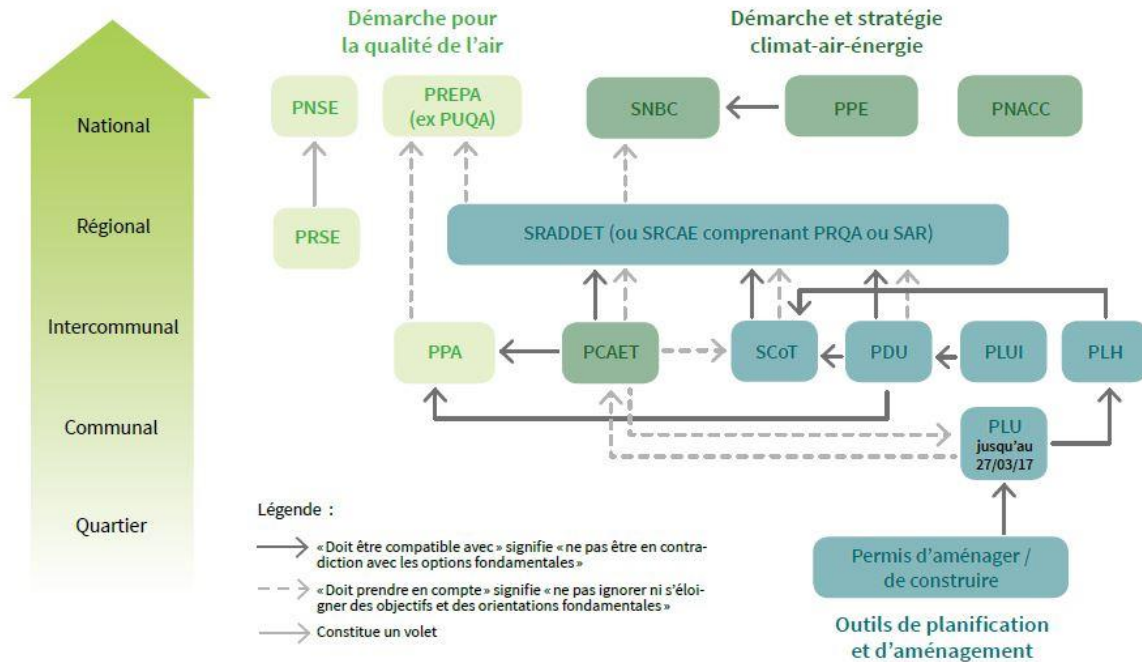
National

Régional

Intercommunal

Communal

Quartier

Démarche pour la qualité de l'air

Démarche et stratégie climat-air-énergie

PNSE

PREPA (ex PUQA)

SNBC

PPE

PNACC

PRSE

SRADDET (ou SRCAE comprenant PRQA ou SAR)

PPA

PCAET

SCoT

PDU

PLUI

PLH

PLU jusqu'au 27/03/17

Permis d'aménager / de construire

Outils de planification et d'aménagement

Légende :

«Doit être compatible avec» signifie «ne pas être en contradiction avec les options fondamentales»

«Doit prendre en compte» signifie «ne pas ignorer ni s'éloigner des objectifs et des orientations fondamentales»

Constitue un volet